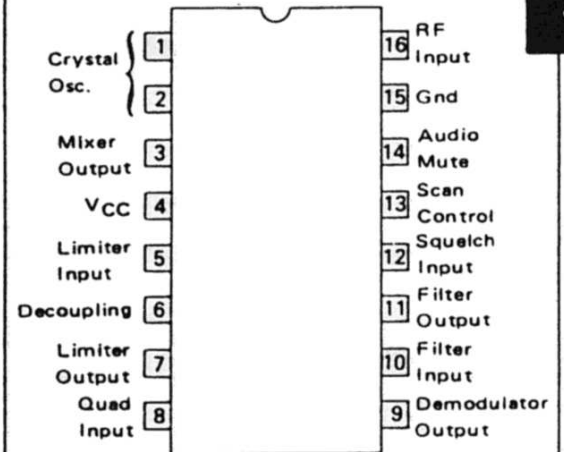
Crystal Osc. 1
2
Mixer Output 3
$V_{CC}$ 4
Limiter Input 5
Decoupling 6
Limiter Output 7
Quad Input 8

16 RF Input
15 Gnd
14 Audio Mute
13 Scan Control
12 Squelch Input
11 Filter Output
10 Filter Input
9 Demodulator Output